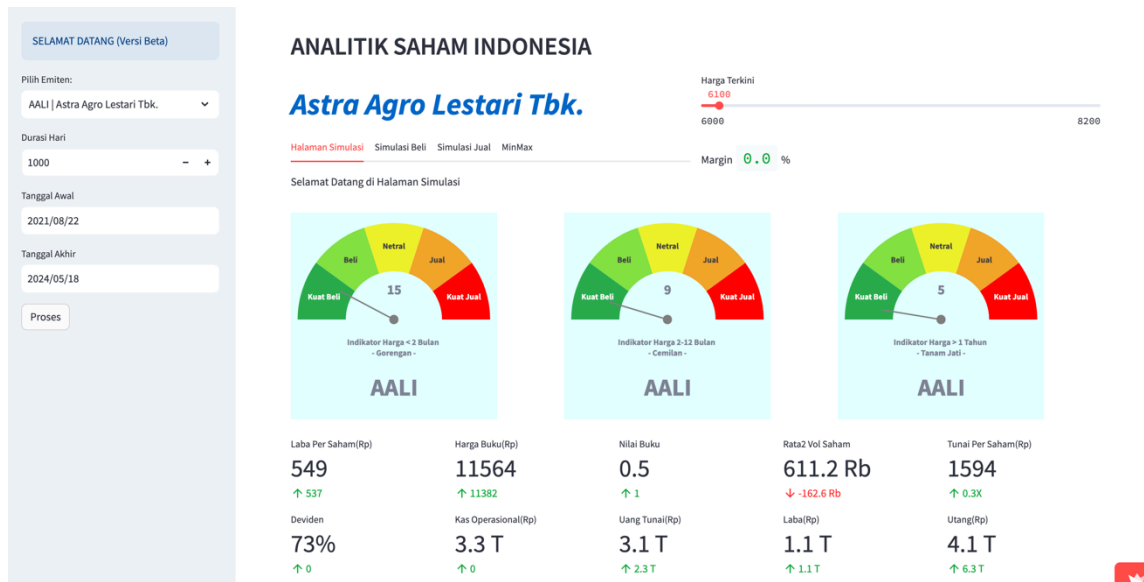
SELAMAT DATANG (Versi Beta)

Pilih Emiten:

AALI | Astra Agro Lestari Tbk.

Durasi Hari

1000

Tanggal Awal

2021/08/22

Tanggal Akhir

2024/05/18

Proses

ANALITIK SAHAM INDONESIA

Astra Agro Lestari Tbk.

Harga Terkini

6100

6000

8200

Halaman Simulasi Simulasi Beli Simulasi Jual MinMax

Margin 0.0 %

Selamat Datang di Halaman Simulasi

Beli Netral Jual Kuat Beli Kuat Jual 15

Indikator Harga < 2 Bulan - Gorengan -

AALI

Beli Netral Jual Kuat Beli Kuat Jual 9

Indikator Harga 2-12 Bulan - Cemilan -

AALI

Beli Netral Jual Kuat Beli Kuat Jual 5

Indikator Harga > 1 Tahun - Tanam Jati -

AALI

Laba Per Saham(Rp)
549
↑ 537

Harga Buku(Rp)
11564
↑ 11382

Nilai Buku
0.5
↑ 1

Rata2 Vol Saham
611.2 Rb
↓ -162.6 Rb

Tunai Per Saham(Rp)
1594
↑ 0.3X

Deviden
73%
↑ 0

Kas Operasional(Rp)
3.3 T
↑ 0

Uang Tunai(Rp)
3.1 T
↑ 2.3 T

Laba(Rp)
1.1 T
↑ 1.1 T

Utang(Rp)
4.1 T
↑ 6.3 T